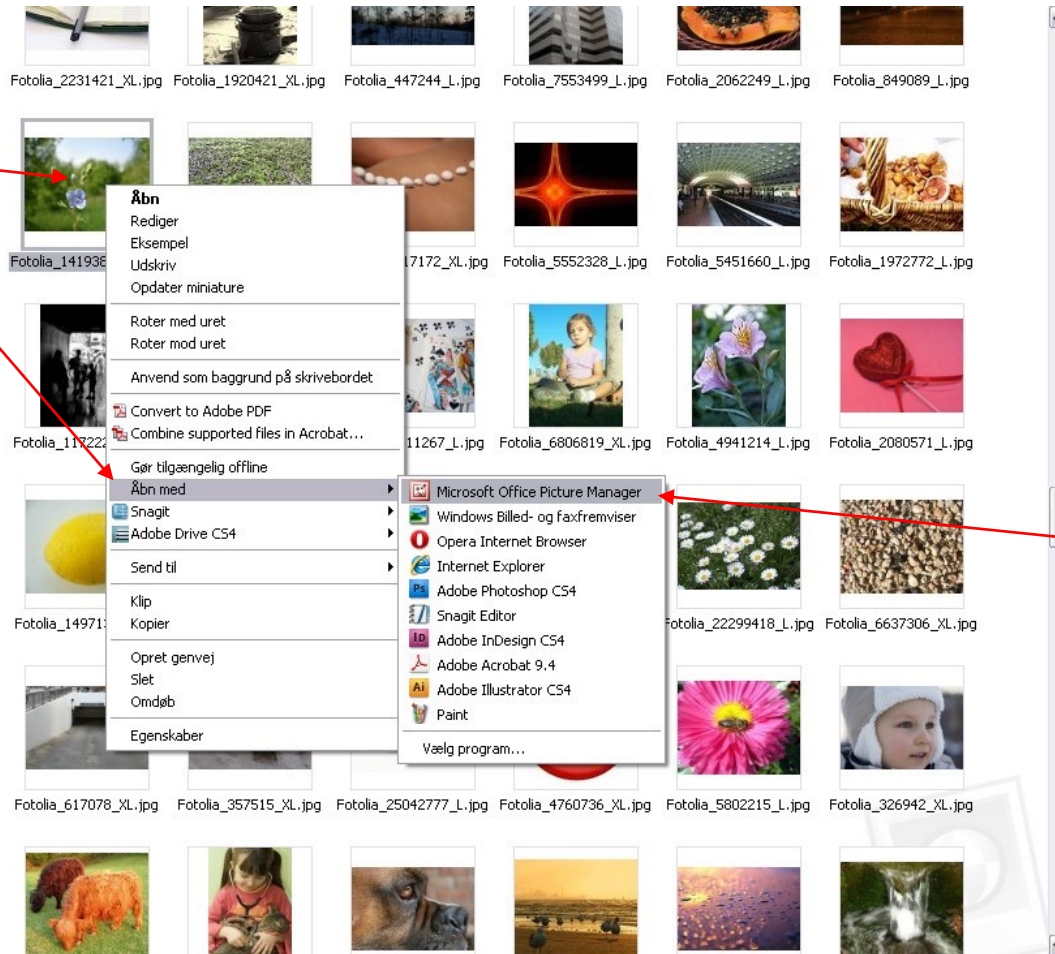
Fotolia_2231421_XL.jpg Fotolia_1920421_XL.jpg Fotolia_447244_L.jpg Fotolia_7553499_L.jpg Fotolia_2062249_L.jpg Fotolia_849089_L.jpg

Fotolia_141938 17172_XL.jpg Fotolia_5552328_L.jpg Fotolia_5451660_L.jpg Fotolia_1972772_L.jpg

Fotolia_117222 11267_L.jpg Fotolia_6806819_XL.jpg Fotolia_4941214_L.jpg Fotolia_2080571_L.jpg

Fotolia_14971 Fotolia_22299418_L.jpg Fotolia_6637306_XL.jpg

Fotolia_617078_XL.jpg Fotolia_357515_XL.jpg Fotolia_25042777_L.jpg Fotolia_4760736_XL.jpg Fotolia_5802215_L.jpg Fotolia_326942_XL.jpg

Åbn
Rediger
Eksempel
Udskriv
Opdater miniature
Roter med uret
Roter mod uret
Anvend som baggrund på skrivebordet
Convert to Adobe PDF
Combine supported files in Acrobat...
Gør tilgængelig offline
Åbn med
Snagit
Adobe Drive CS4
Send til
Klip
Kopier
Opret genvej
Slet
Omdøb
Egenskaber

Microsoft Office Picture Manager
Windows Billed- og faxfremviser
Opera Internet Browser
Internet Explorer
Adobe Photoshop CS4
Snagit Editor
Adobe InDesign CS4
Adobe Acrobat 9.4
Adobe Illustrator CS4
Paint
Vælg program...